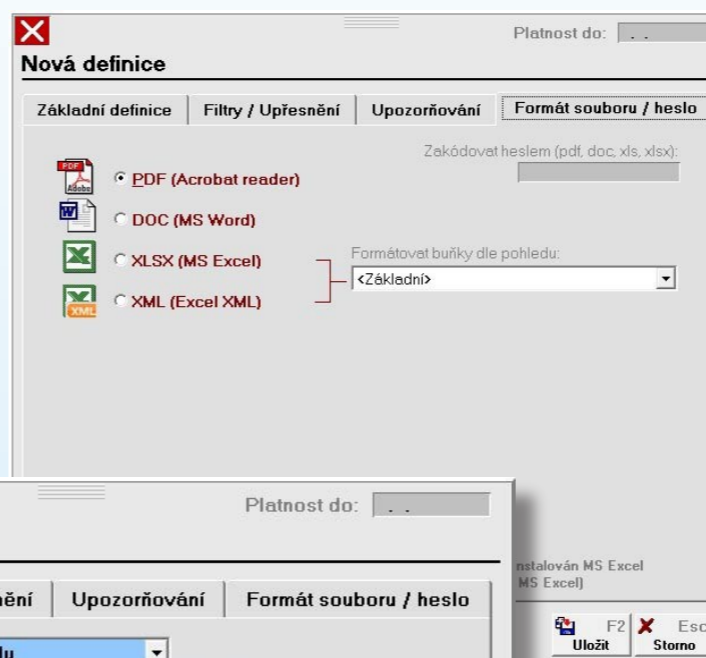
Platnost do: . .

Nová definice

Základní definice | Filtry / Upřesnění | Upozorňování | Formát souboru / heslo

Zakódovat heslem (pdf, doc, xls, xlsx):

PDF (Acrobat reader)

DOC (MS Word)

XLSX (MS Excel)

XML (Excel XML)

Formátovat buňky dle pohledu:

<Základní>

Platnost do: . .

nění | Upozorňování | Formát souboru / heslo

du

nstalován MS Excel
MS Excel)

F2 Uložit
Esc Storno